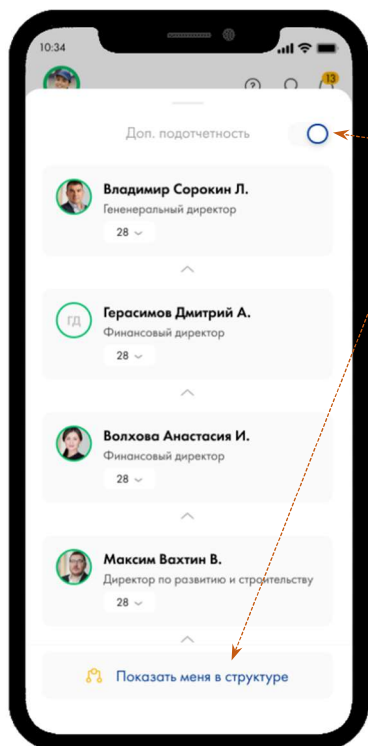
10:34

?

13

Доп. подотчетность

Владимир Сорокин Л.
Генеральный директор
28

Герасимов Дмитрий А.
ГД
Финансовый директор
28

Волхова Анастасия И.
Финансовый директор
28

Максим Вахтин В.
Директор по развитию и строительству
28

Показать меня в структуре